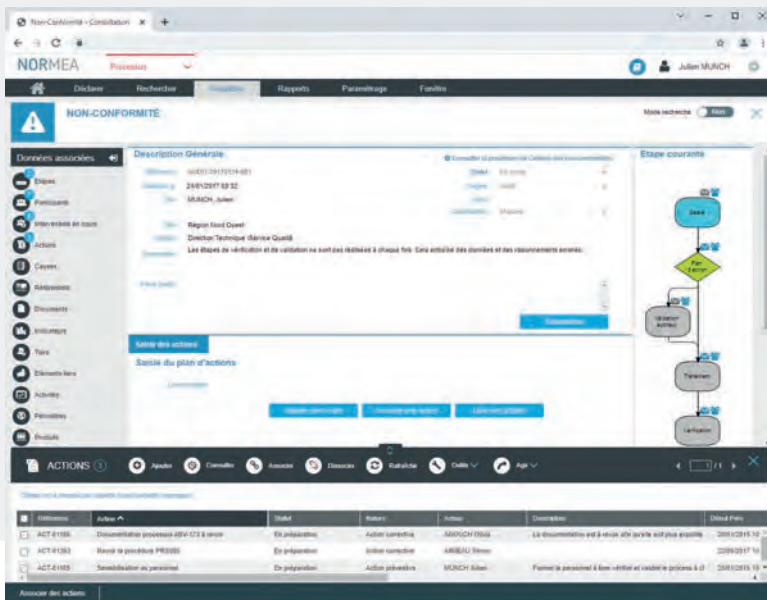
Non-Conformité - Consultation

NORMEA Processus

Julien MUNCH

Déclarer Rechercher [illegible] Rapports Paramétrage Fenêtre

NON-CONFORMITÉ

Mode recherche

Données associées

Etapes
Participants
Intervenants en cours
Actions
Causes
Réalisations
Documents
Indicateurs
Tiers
Eléments liés
Activités
Périmètres
Produits

Description Générale

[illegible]
24/01/2017 10:32
MUNCH Julien
Région Nord Ouest
Direction Technique /Service Qualité
Les étapes de vérification et de validation ne sont pas réalisées à chaque fois. Cela entraîne des données et des raisonnements erronés.

Saisie des actions

Saisie du plan d'actions

Etape courante

Saisie

Traitement

Vérification

ACTIONS

Ajouter Consulter Associer Dissocier Rafraîchir Outils Agir

| Référence | Action | Statut | Nature | Acteur | Description | Début Prév. |
|---|---|---|---|---|---|---|
| ACT-01185 | Documentation processus ABV-173 à revoir | En préparation | Action corrective | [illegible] | La documentation est à revoir afin qu'elle soit plus explicite | 20/01/2015 10 |
| ACT-01383 | Revoir la procédure PRS005 | En préparation | Action corrective | ARIBEAU Simon | | 23/05/2017 10 |
| ACT-01385 | Sensibilisation au personnel | En préparation | Action préventive | MUNCH Julien | Former le personnel à bien vérifier et valider le process à ch | 20/01/2015 10 |

Associer des actions